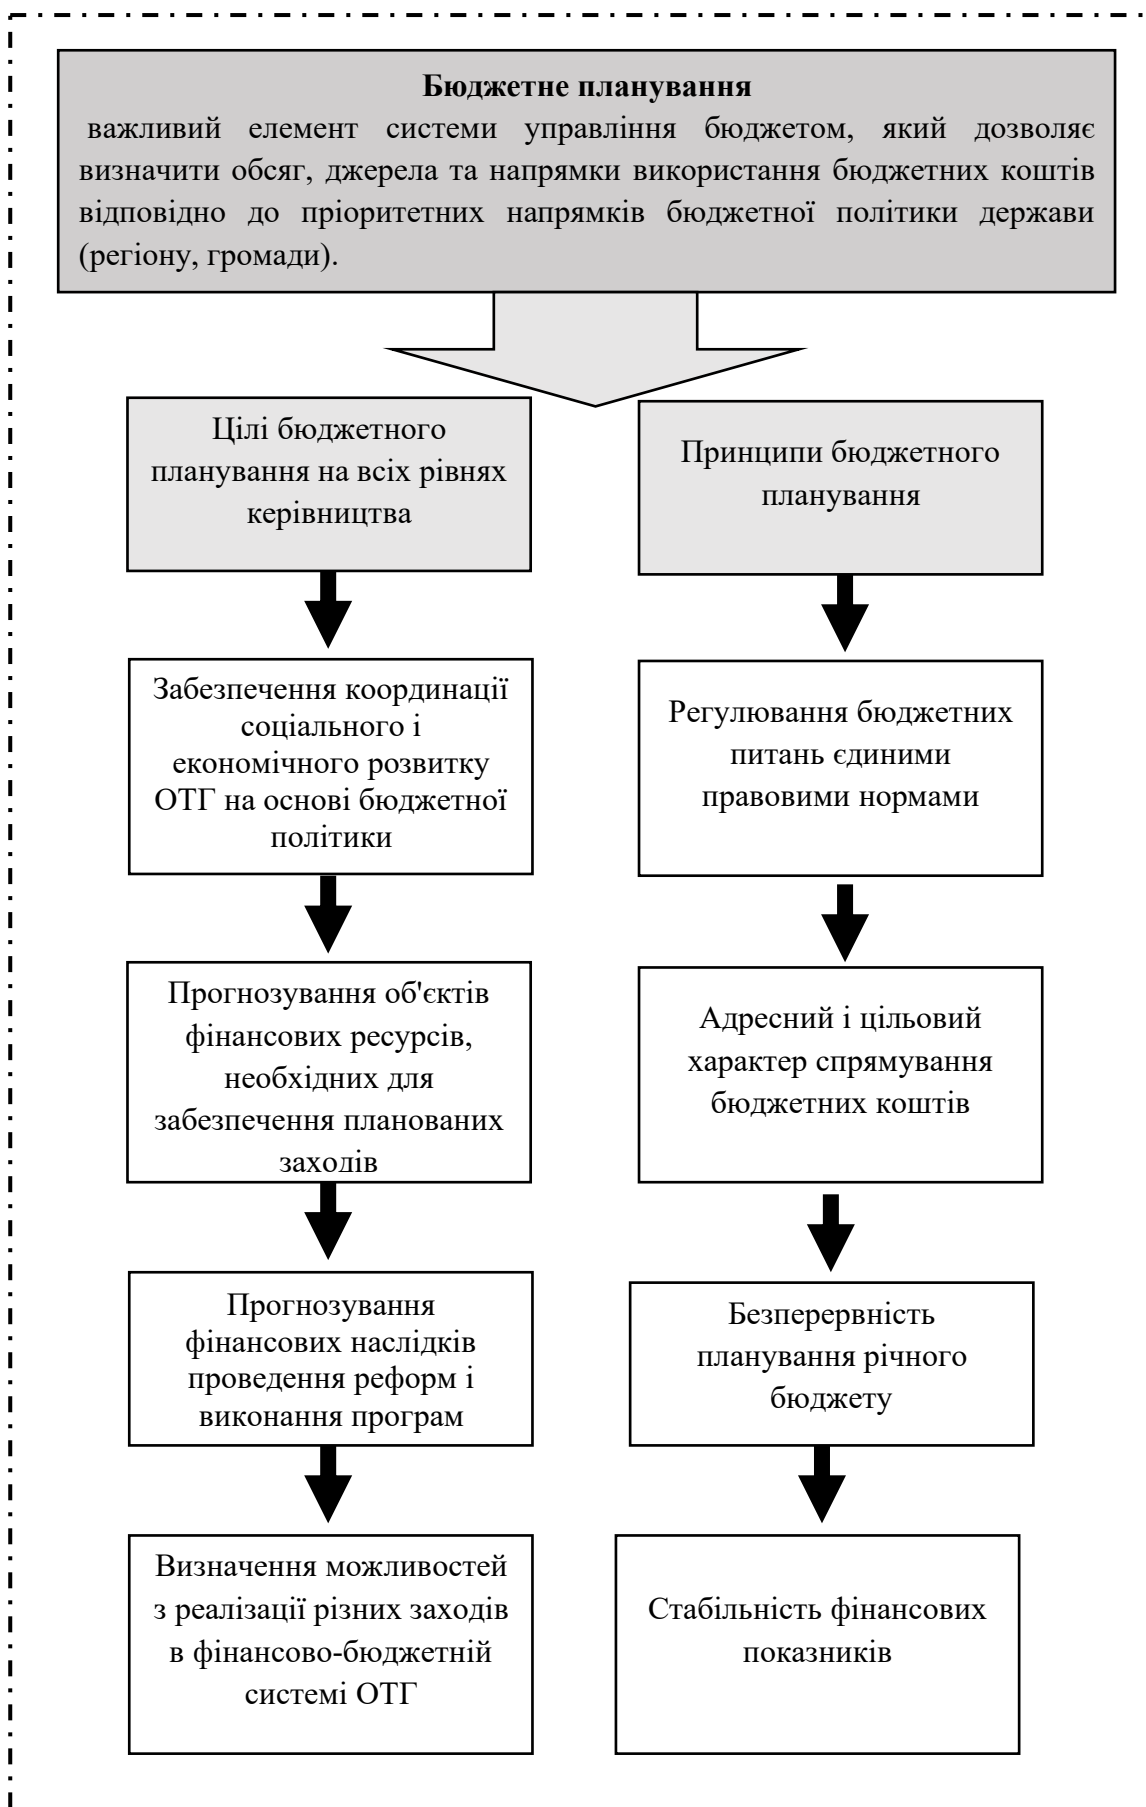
**Бюджетне планування**
важливий елемент системи управління бюджетом, який дозволяє визначити обсяг, джерела та напрямки використання бюджетних коштів відповідно до пріоритетних напрямків бюджетної політики держави (регіону, громади).

Цілі бюджетного планування на всіх рівнях керівництва

Забезпечення координації соціального і економічного розвитку ОТГ на основі бюджетної політики

Прогнозування об'єктів фінансових ресурсів, необхідних для забезпечення планованих заходів

Прогнозування фінансових наслідків проведення реформ і виконання програм

Визначення можливостей з реалізації різних заходів в фінансово-бюджетній системі ОТГ

Принципи бюджетного планування

Регулювання бюджетних питань єдиними правовими нормами

Адресний і цільовий характер спрямування бюджетних коштів

Безперервність планування річного бюджету

Стабільність фінансових показників